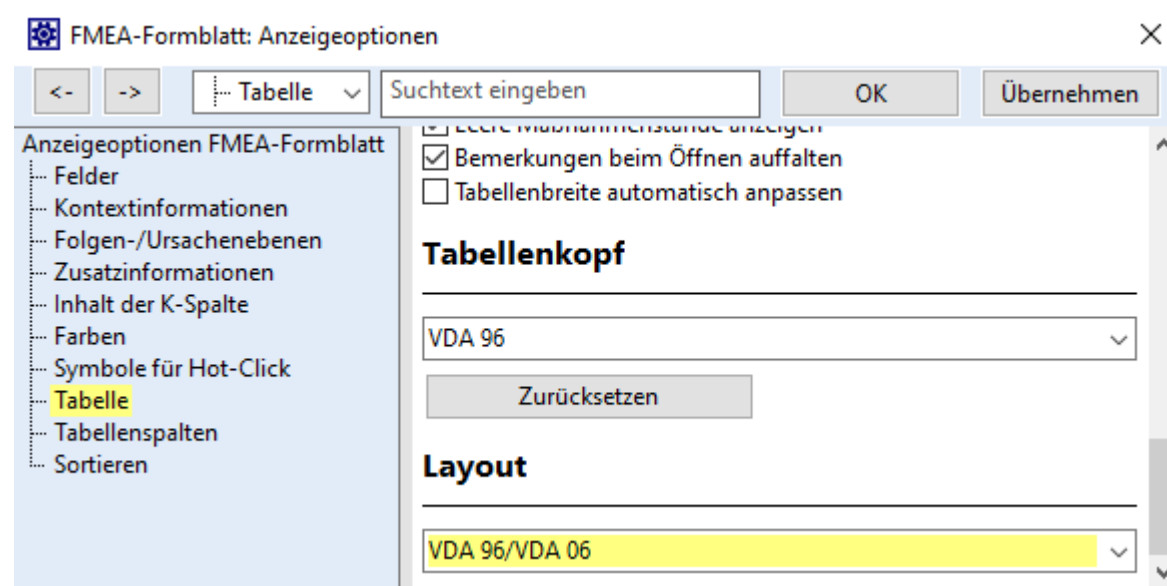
FMEA-Formblatt: Anzeigeoptionen

×

<-
->
Tabelle
Suchtext eingeben
OK
Übernehmen

Anzeigeoptionen FMEA-Formblatt
Felder
Kontextinformationen
Folgen-/Ursachenebenen
Zusatzinformationen
Inhalt der K-Spalte
Farben
Symbole für Hot-Click
Tabelle
Tabellenspalten
Sortieren

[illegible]
Bemerkungen beim Öffnen auffalten
Tabellenbreite automatisch anpassen

Tabellenkopf

VDA 96

Zurücksetzen

Layout

VDA 96/VDA 06